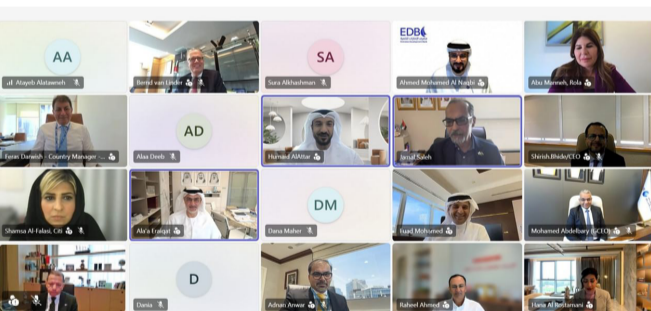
AA
Atayeb Alataweeh
Bernd van Linder
SA
Sura Alkhashman
EDB
Ahmed Mohamed Al Naqbi
Abu Manneh, Rola
Feras Darwish - Country Manager ...
AD
Alaa Deeb
Humaid AlAttar
Jamal Saleh
Shirish Bhide/CEO
Shaima Al-Falasi, Citi
Ala'a Eraiqat
DM
Dana Maher
Fuad Mohamed
Mohamed Abdelbary (GCEO)
D
Dania
Adnan Anwar
Raheel Ahmed
Hana Al Rostamani